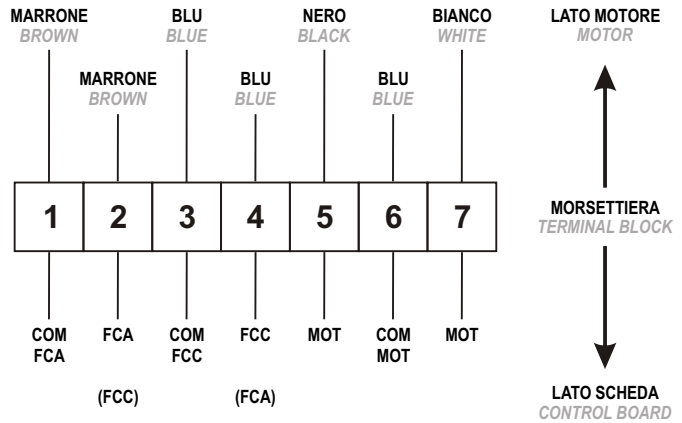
MARRONE
BROWN

BLU
BLUE

NERO
BLACK

BIANCO
WHITE

LATO MOTORE
MOTOR

MARRONE
BROWN

BLU
BLUE

BLU
BLUE

| 1 | 2 | 3 | 4 | 5 | 6 | 7 |
|---|---|---|---|---|---|---|

MORSETTIERA
TERMINAL BLOCK

COM FCA

FCA

COM FCC

FCC

MOT

COM MOT

MOT

(FCC)

(FCA)

LATO SCHEDA
CONTROL BOARD